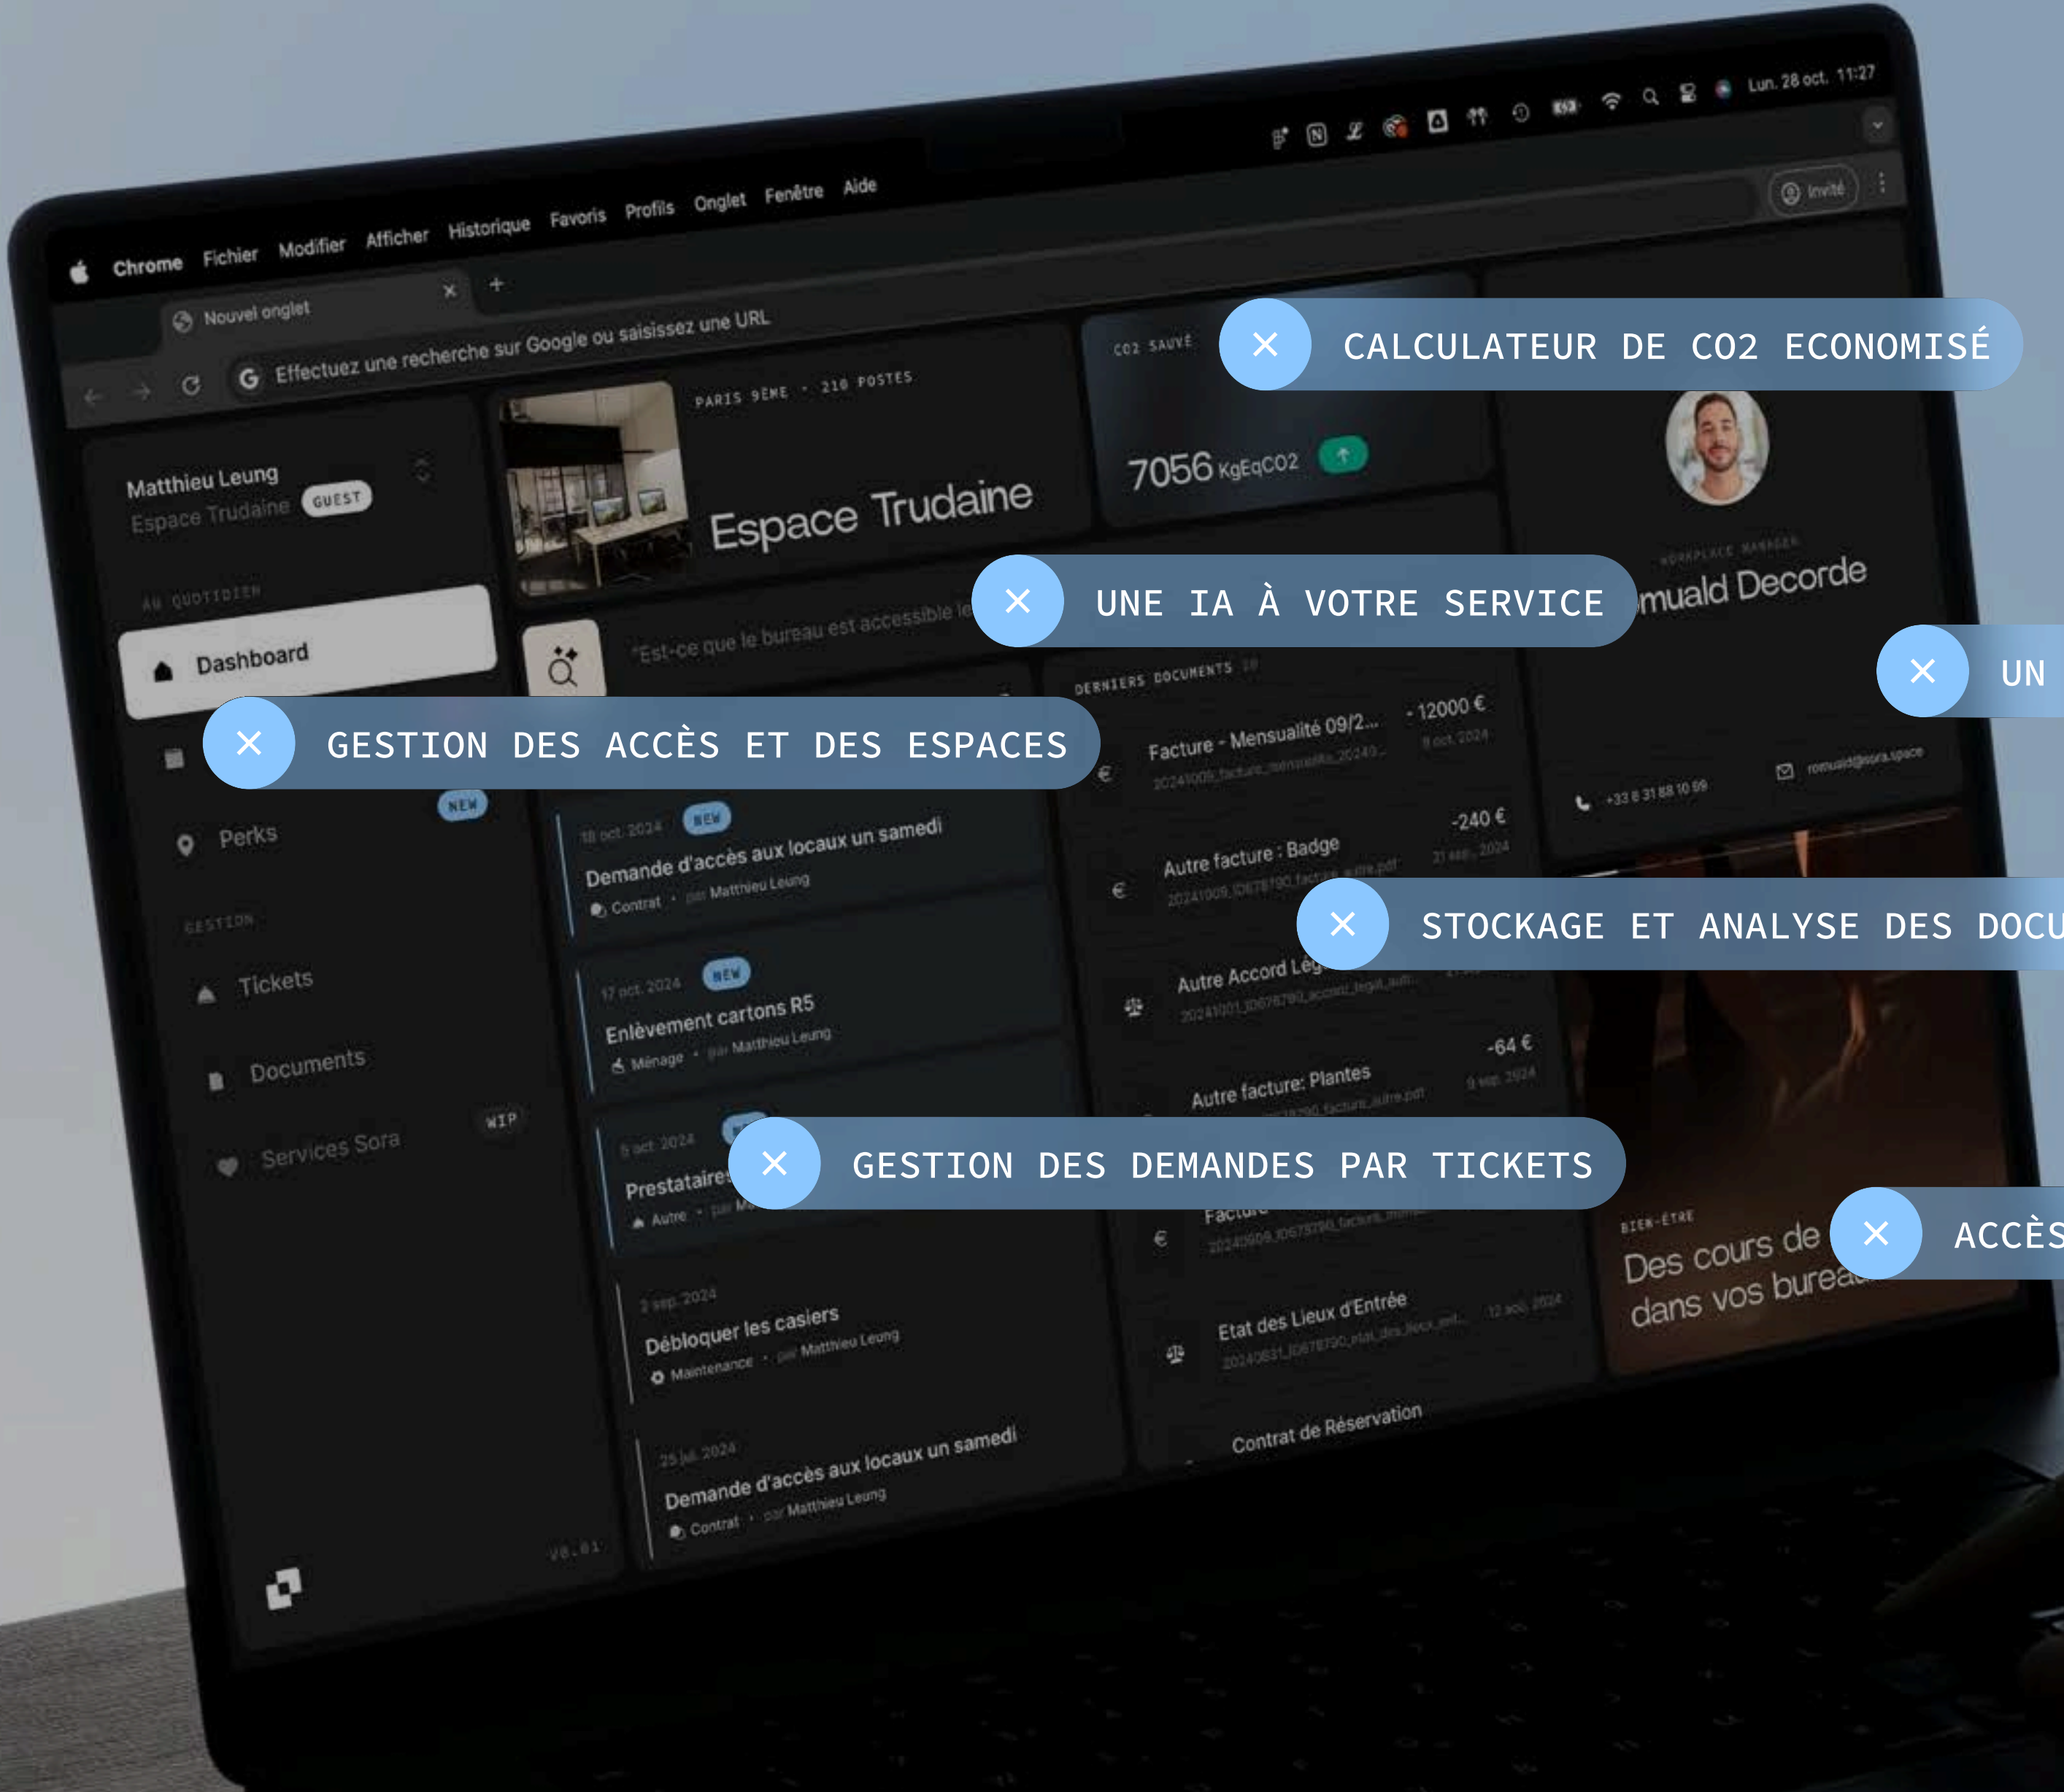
Chrome Fichier Modifier Afficher Historique Favoris Profils Onglet Fenêtre Aide

Lun. 28 oct. 11:27

Nouvel onglet

Effectuez une recherche sur Google ou saisissez une URL

Invité

Matthieu Leung GUEST
Espace Trudaine

AU QUOTIDIEN
Dashboard

NEW
Perks

GESTION
Tickets
Documents
Services Sora WIP

V0.01

PARIS 9ÈME · 210 POSTES
Espace Trudaine

CO2 SAUVÉ
7056 KgEqCO2

CALCULATEUR DE CO2 ECONOMISÉ

UNE IA À VOTRE SERVICE

"Est-ce que le bureau est accessible le

muald Decorde

UN

GESTION DES ACCÈS ET DES ESPACES

18 oct. 2024 NEW
Demande d'accès aux locaux un samedi
Contrat · par Matthieu Leung

17 oct. 2024 NEW
Enlèvement cartons R5
Ménage · par Matthieu Leung

5 oct. 2024
Prestataires
Autre · par M

GESTION DES DEMANDES PAR TICKETS

2 sep. 2024
Débloquer les casiers
Maintenance · par Matthieu Leung

25 jul. 2024
Demande d'accès aux locaux un samedi
Contrat · par Matthieu Leung

DERNIERS DOCUMENTS
Facture - Mensualité 09/2... - 12000 €
Autre facture : Badge -240 €
Autre Accord Lég
STOCKAGE ET ANALYSE DES DOCU
Autre facture: Plantes -64 €
Facture
Etat des Lieux d'Entrée
Contrat de Réservation

+33 6 31 88 10 99
romuald@sora.space

BIEN-ÊTRE
Des cours de
dans vos burea

ACCÈS